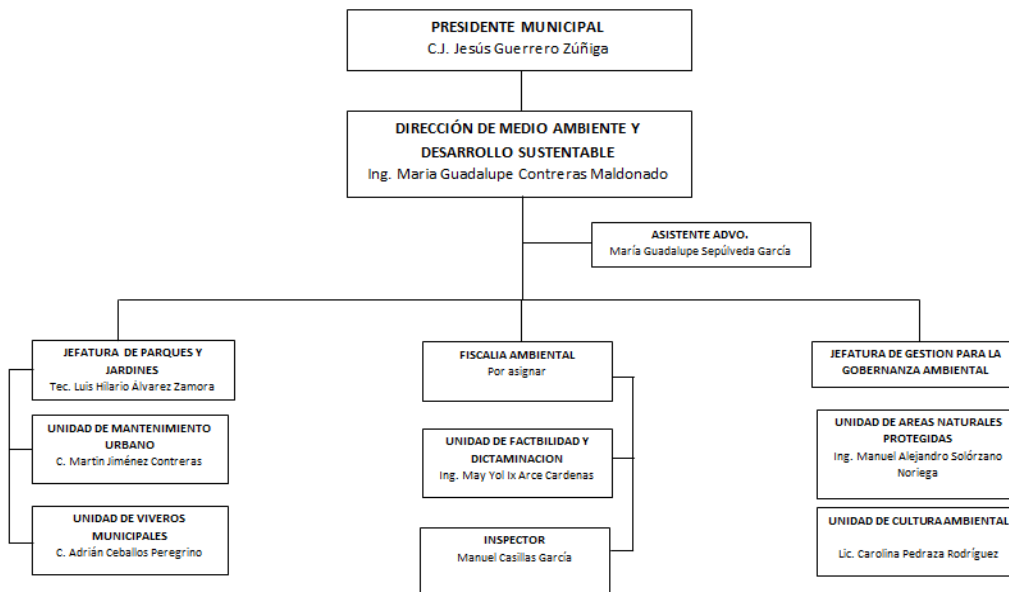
PRESIDENTE MUNICIPAL
C.J. Jesús Guerrero Zúñiga

DIRECCIÓN DE MEDIO AMBIENTE Y DESARROLLO SUSTENTABLE
Ing. Maria Guadalupe Contreras Maldonado

ASISTENTE ADVO.
María Guadalupe Sepúlveda García

JEFATURA DE PARQUES Y JARDINES
Tec. Luis Hilario Álvarez Zamora

UNIDAD DE MANTENIMIENTO URBANO
C. Martin Jiménez Contreras

UNIDAD DE VIVEROS MUNICIPALES
C. Adrián Ceballos Peregrino

FISCALIA AMBIENTAL
Por asignar

UNIDAD DE FACTBILIDAD Y DICTAMINACION
Ing. May Yol Ix Arce Cardenas

INSPECTOR
Manuel Casillas García

JEFATURA DE GESTION PARA LA GOBERNANZA AMBIENTAL

UNIDAD DE AREAS NATURALES PROTEGIDAS
Ing. Manuel Alejandro Solórzano Noriega

UNIDAD DE CULTURA AMBIENTAL
Lic. Carolina Pedraza Rodríguez